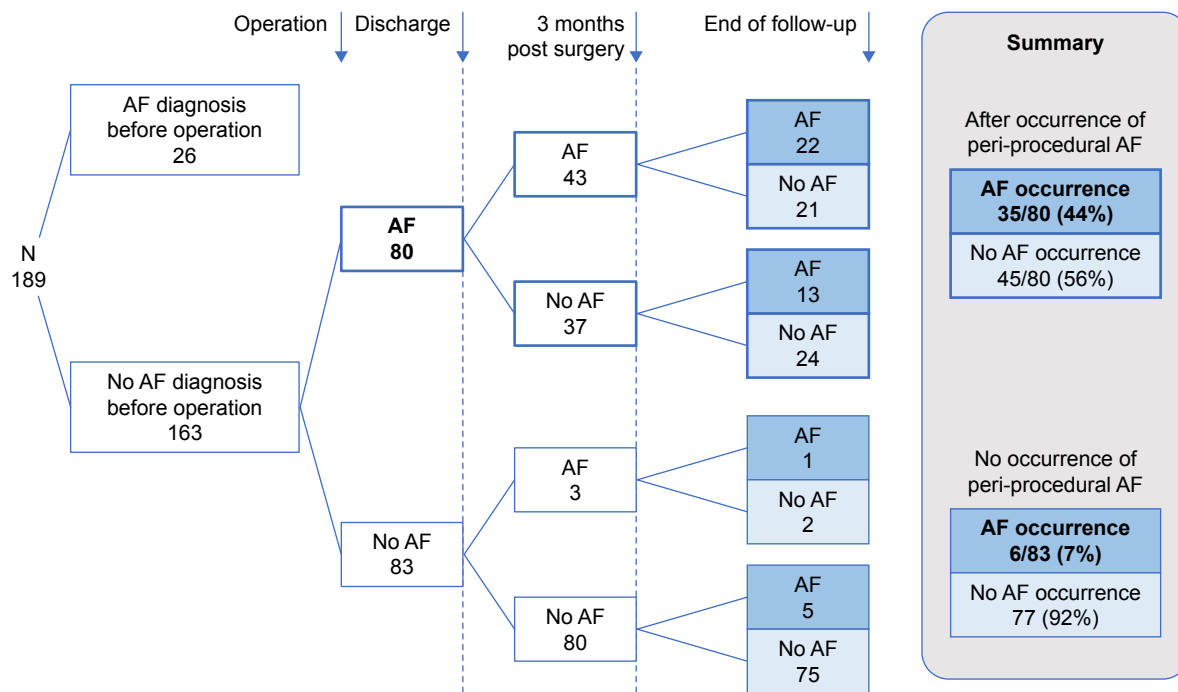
Operation Discharge 3 months post surgery End of follow-up

N
189

AF diagnosis before operation
26

No AF diagnosis before operation
163

**AF**
**80**

No AF
83

AF
43

No AF
37

AF
3

No AF
80

AF
22

No AF
21

AF
13

No AF
24

AF
1

No AF
2

AF
5

No AF
75

**Summary**

After occurrence of peri-procedural AF

**AF occurrence**
**35/80 (44%)**

No AF occurrence
45/80 (56%)

No occurrence of peri-procedural AF

**AF occurrence**
**6/83 (7%)**

No AF occurrence
77 (92%)